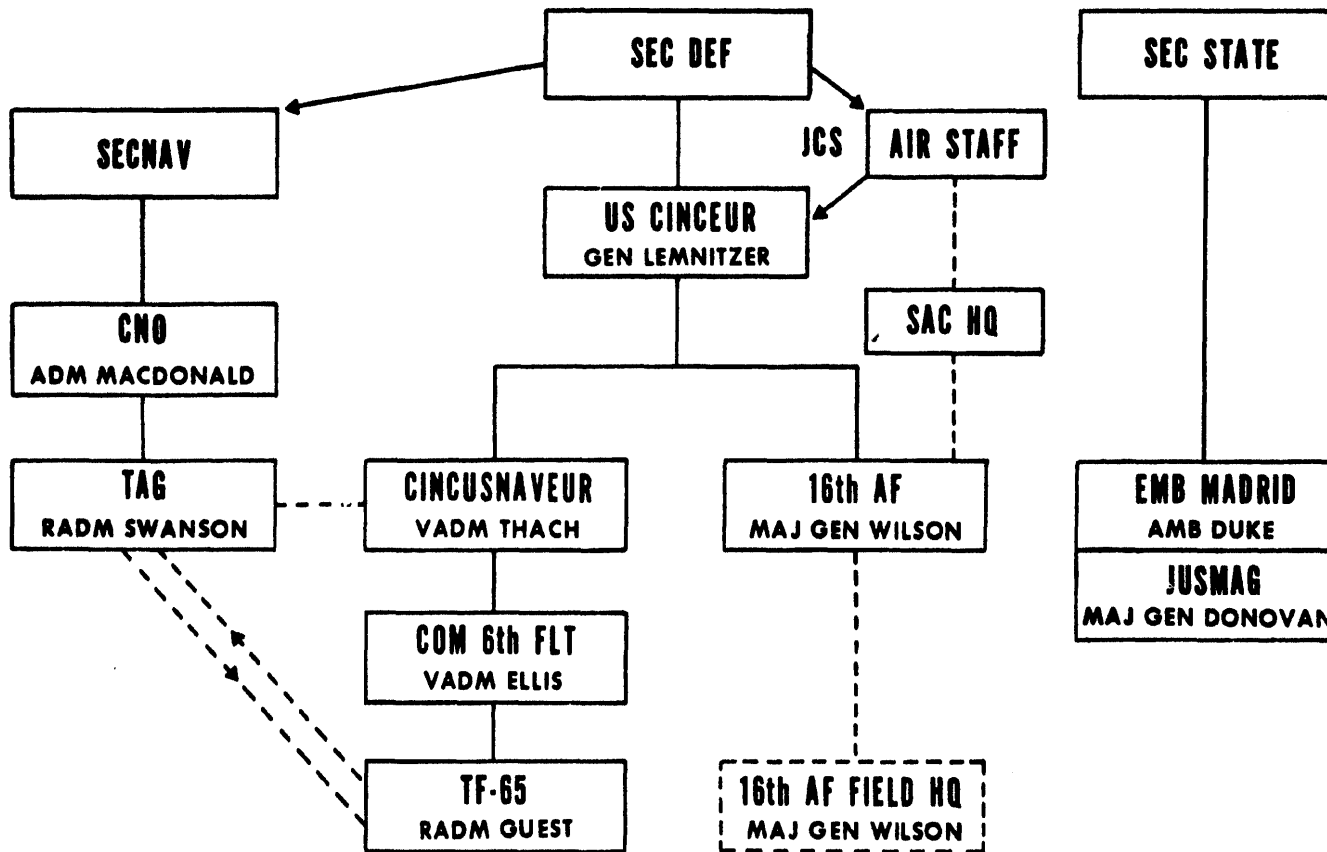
SEC DEF

SEC STATE

SECNAV

JCS

AIR STAFF

US CINCEUR
GEN LEMNITZER

CNO
ADM MACDONALD

SAC HQ

TAG
RADM SWANSON

CINCUSNAVEUR
VADM THACH

16th AF
MAJ GEN WILSON

EMB MADRID
AMB DUKE

JUSMAG
MAJ GEN DONOVAN

COM 6th FLT
VADM ELLIS

TF-65
RADM GUEST

16th AF FIELD HQ
MAJ GEN WILSON